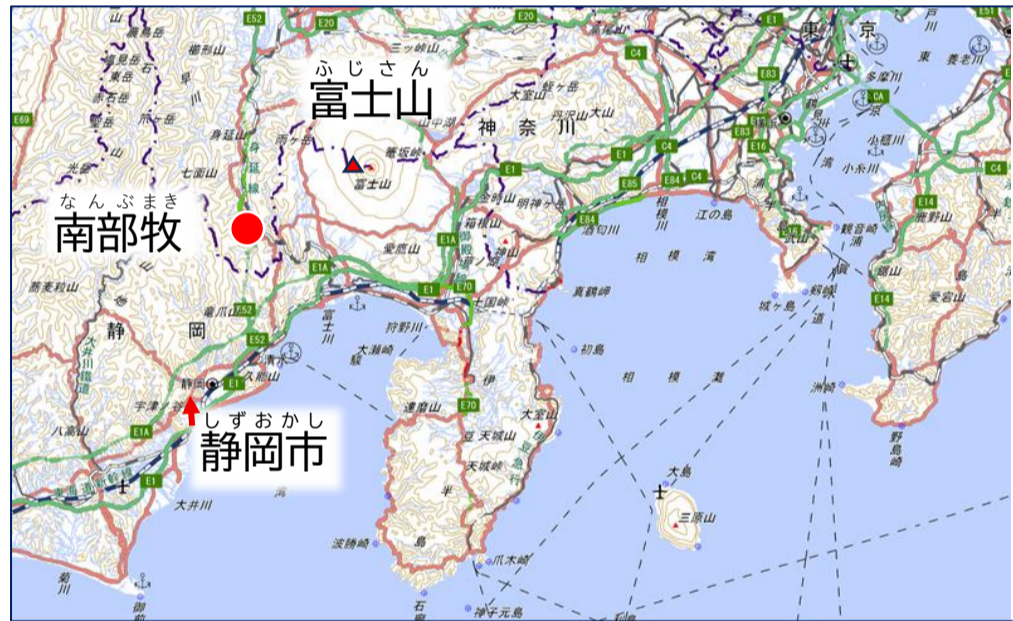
ふじさん
富士山

なんぶまき
南部牧

しずおかし
静岡市

E52
E20
E1
E69
E1A
E70
E84
E85
C4
E83
E16
E14
C4
E52

東
京
神
奈
川
静
岡
相
模
湾
相
模
灘
伊
豆
半
島
駿
河
湾

富士山
箱根山
大室山
天城山
三原山
大島
初島
江の島
城ヶ島
真鶴岬
石廊崎
爪木崎
波勝崎
達磨山
大瀬崎
狩野川
富士川
大井川
安倍川
久能山
静岡
宇津ノ谷
八高山
菊川
御前崎
身延山
七面山
丹沢山
大山
山中湖
愛鷹山
金時山
明神ヶ岳
酒匂川
十国峠
三ツ峠山
鋸山
愛宕山
野島崎
洲崎
観音崎
浦賀水道
多摩川
荒川
小糸川
養老川